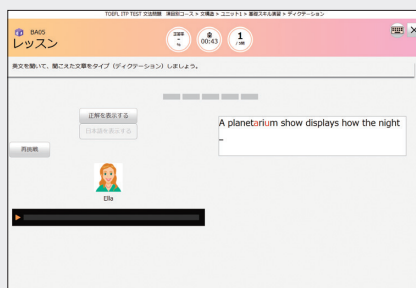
TOEFL ITP TEST 文法問題 演習コース > 文構造 > ユニット1 > 重要スキル演習 > ディクテーション

BA05
レッスン

正答率
-
%

00:43

1
/1問

英文を聞いて、聞こえた文章をタイプ（ディクテーション）しましょう。

正解を表示する

日本語を表示する

再出題

Ella

A planetarium show displays how the night
-